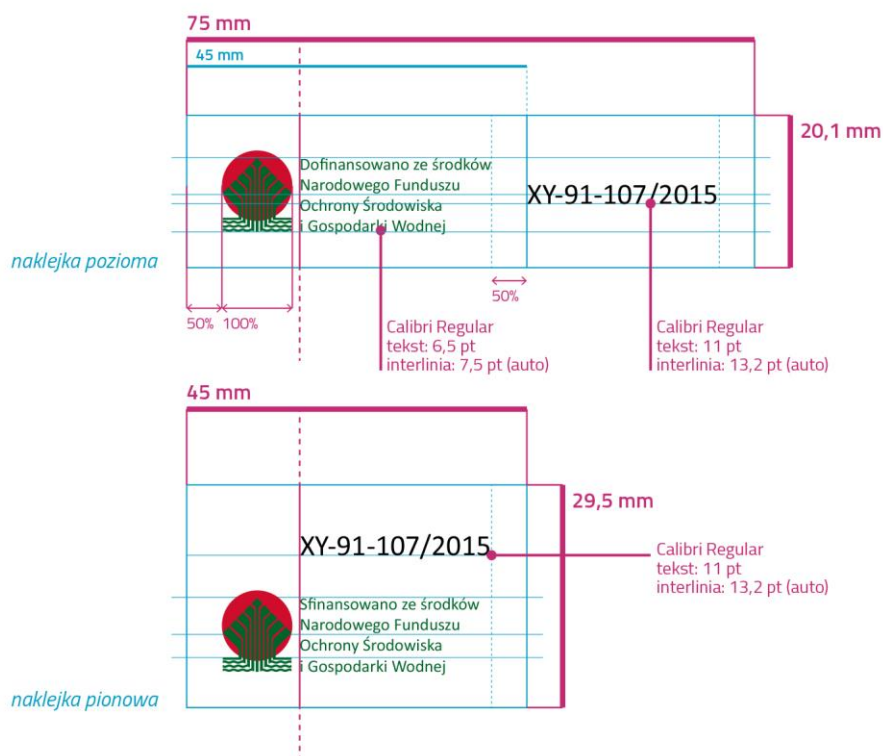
75 mm

45 mm

20,1 mm

Dofinansowano ze środków Narodowego Funduszu Ochrony Środowiska i Gospodarki Wodnej

XY-91-107/2015

naklejka pozioma

50%

50% 100%

Calibri Regular
tekst: 6,5 pt
interlinia: 7,5 pt (auto)

Calibri Regular
tekst: 11 pt
interlinia: 13,2 pt (auto)

45 mm

29,5 mm

XY-91-107/2015

Calibri Regular
tekst: 11 pt
interlinia: 13,2 pt (auto)

Sfinansowano ze środków Narodowego Funduszu Ochrony Środowiska i Gospodarki Wodnej

naklejka pionowa